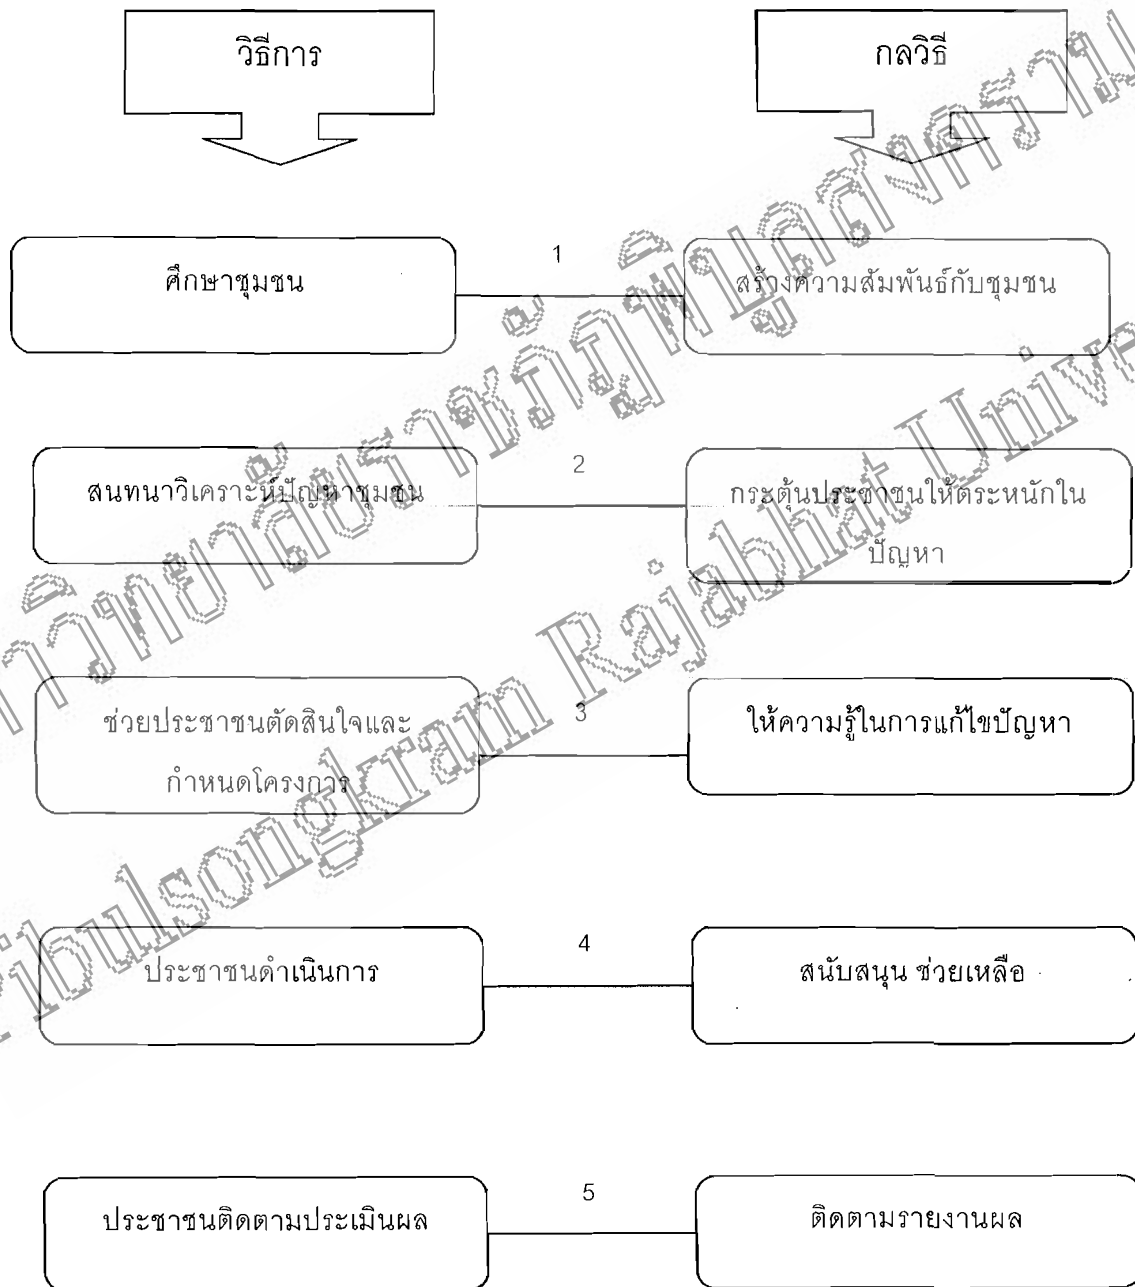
วิธีการ

กลวิธี

ศึกษาชุมชน

1

สร้างความสัมพันธ์กับชุมชน

สนทนาวิเคราะห์ปัญหาชุมชน

2

กระตุ้นประชาชนให้ตระหนักในปัญหา

ช่วยประชาชนตัดสินใจและกำหนดโครงการ

3

ให้ความรู้ในการแก้ไขปัญหา

ประชาชนดำเนินการ

4

สนับสนุน ช่วยเหลือ

ประชาชนติดตามประเมินผล

5

ติดตามรายงานผล

มหาวิทยาลัยราชภัฏพิบูลสงคราม Pibulsongkram Rajabhat University